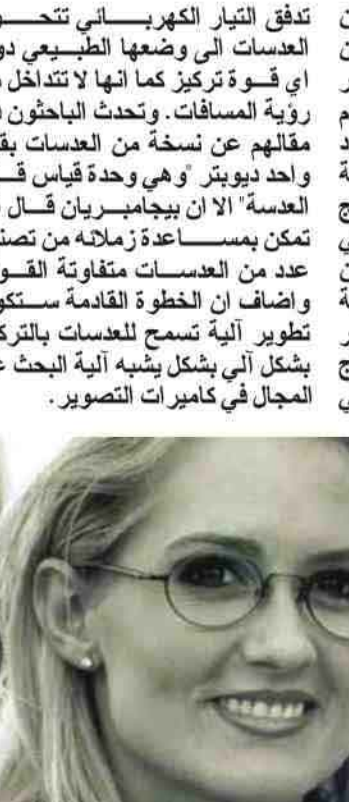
تدفق التيار الكهربائي تتحـ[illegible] العدسات الى وضعها الطبيعي دو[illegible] اي قـوة تركيز كما انها لا تتداخل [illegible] رؤية المسافات. وتحدث الباحثون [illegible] مقالهم عن نسخة من العدسات بقـ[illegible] واحد ديوبتر "وهي وحدة قياس قـ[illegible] العدسة" الا ان بيجامبريان قـال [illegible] تمكن بمسـاعدة زملائه من تصنـ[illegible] عدد من العدسات متفاوتة القـو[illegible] واضاف ان الخطوة القادمة ستكو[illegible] تطوير آلية تسمح للعدسات بالترك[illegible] بشكل آلي بشكل يشبه آلية البحث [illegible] المجال في كاميرات التصوير.